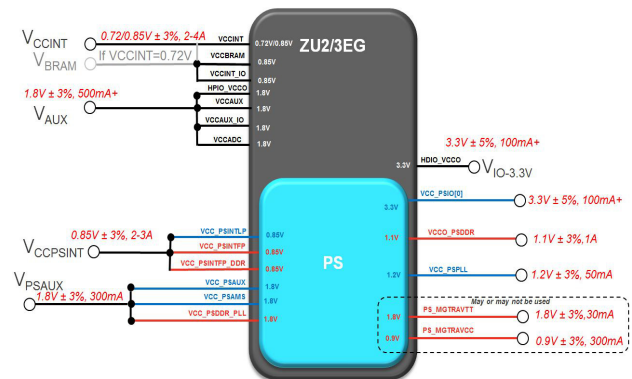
$V_{CCINT}$
0.72/0.85V ± 3%, 2-4A
$V_{BRAM}$
If VCCINT=0.72V
VCCINT 0.72V/0.85V
VCCBRAM 0.85V
VCCINT_IO 0.85V
ZU2/3EG
1.8V ± 3%, 500mA+
$V_{AUX}$
HPIO_VCCO 1.8V
VCCAUX 1.8V
VCCAUX_IO 1.8V
VCCADC 1.8V
3.3V ± 5%, 100mA+
3.3V HDIO_VCCO $V_{IO\text{-}3.3V}$
VCC_PSIO[0] 3.3V
3.3V ± 5%, 100mA+
0.85V ± 3%, 2-3A
$V_{CCPSINT}$
VCC_PSINTLP 0.85V
VCC_PSINTFP 0.85V
VCC_PSINTFP_DDR 0.85V
PS
1.1V VCCO_PSDDR
1.1V ± 3%,1A
1.2V VCC_PSPLL
1.2V ± 3%, 50mA
$V_{PSAUX}$
1.8V ± 3%, 300mA
VCC_PSAUX 1.8V
VCC_PSAMS 1.8V
VCC_PSDDR_PLL 1.8V
May or may not be used
1.8V PS_MGTRAVTT
1.8V ± 3%,30mA
0.9V PS_MGTRAVCC
0.9V ± 3%, 300mA